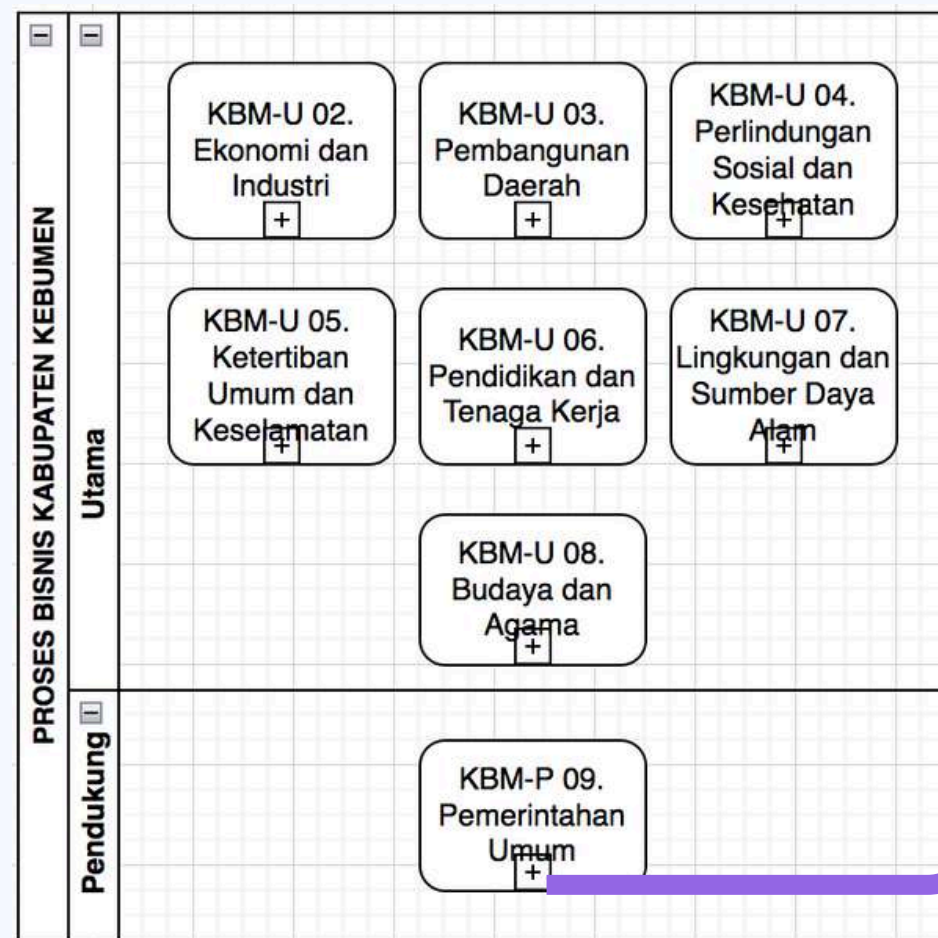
PROSES BISNIS KABUPATEN KEBUMEN

Utama

KBM-U 02. Ekonomi dan Industri

KBM-U 03. Pembangunan Daerah

KBM-U 04. Perlindungan Sosial dan Kesehatan

KBM-U 05. Ketertiban Umum dan Keselamatan

KBM-U 06. Pendidikan dan Tenaga Kerja

KBM-U 07. Lingkungan dan Sumber Daya Alam

KBM-U 08. Budaya dan Agama

Pendukung

KBM-P 09. Pemerintahan Umum